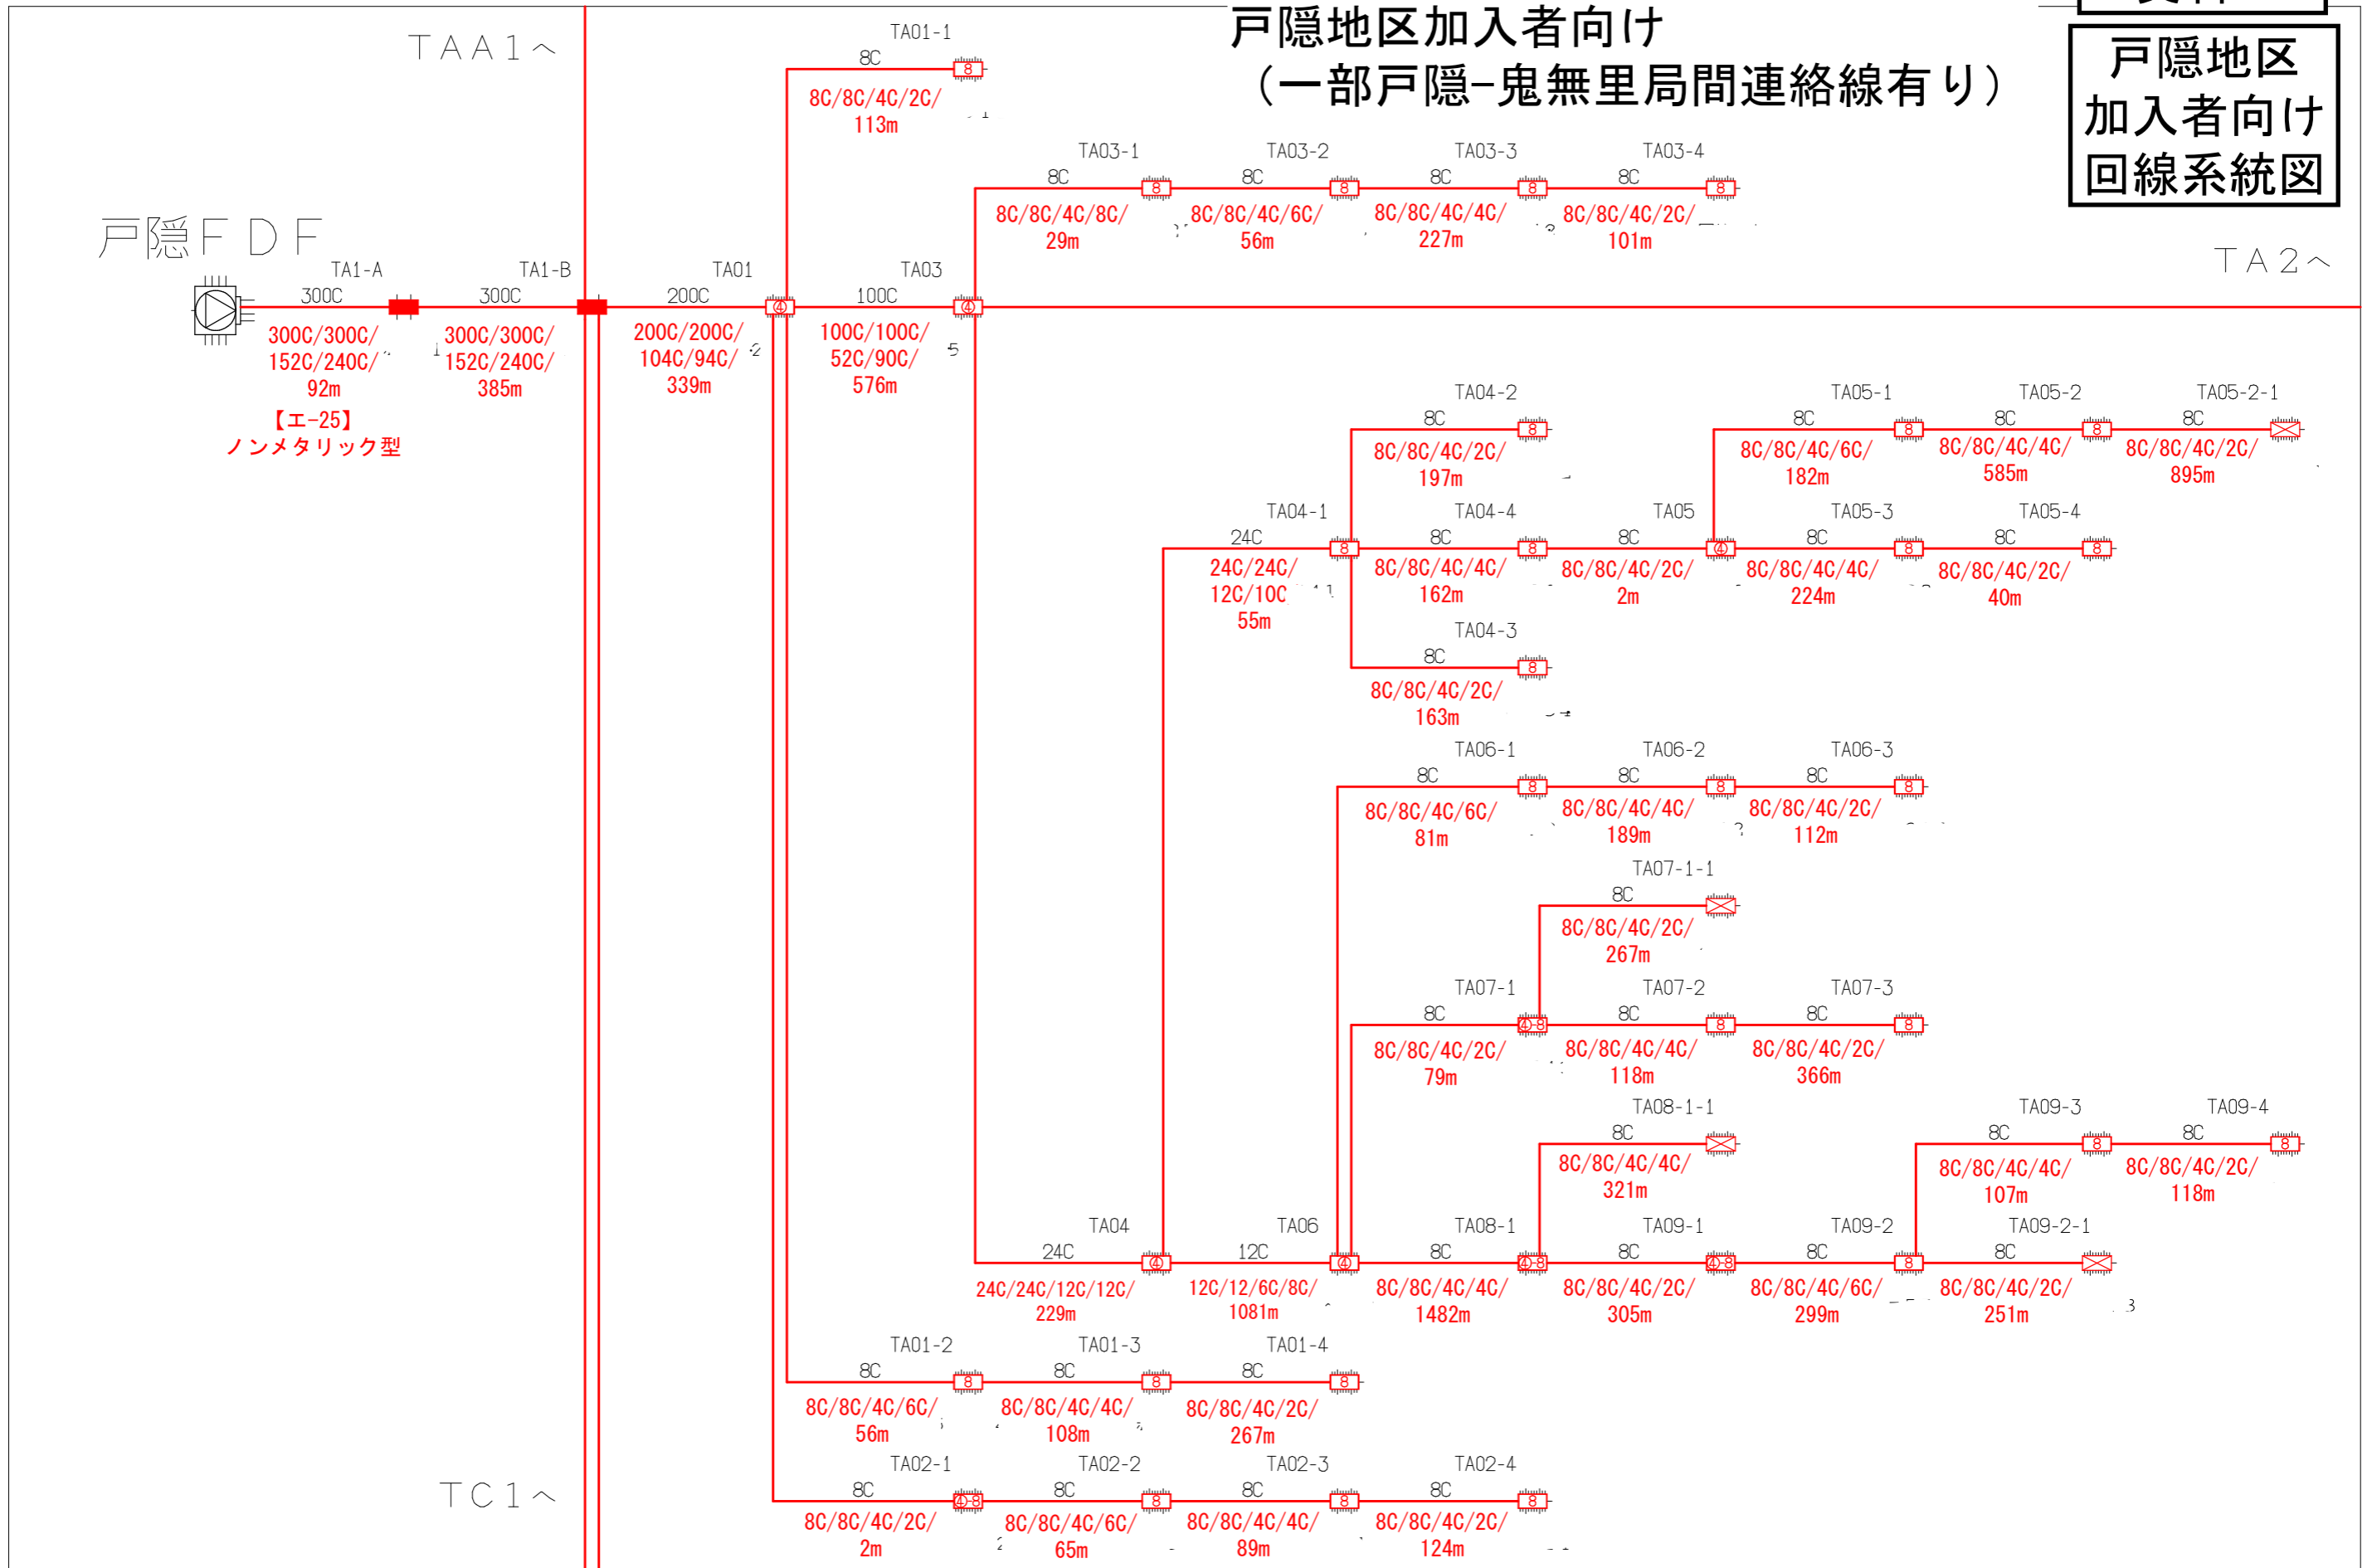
戸隠地区加入者向け
（一部戸隠−鬼無里局間連絡線有り）

戸隠地区
加入者向け
回線系統図

TAA1へ
TA2へ
TC1へ

戸隠FDF

TA1-A
300C
300C/300C/
152C/240C/
92m
【エ−25】
ノンメタリック型

TA1-B
300C
300C/300C/
152C/240C/
385m

TA01
200C
200C/200C/
104C/94C/
339m

TA03
100C
100C/100C/
52C/90C/
576m

TA01-1
8C
8C/8C/4C/2C/
113m

TA03-1
8C
8C/8C/4C/8C/
29m

TA03-2
8C
8C/8C/4C/6C/
56m

TA03-3
8C
8C/8C/4C/4C/
227m

TA03-4
8C
8C/8C/4C/2C/
101m

TA04-2
8C
8C/8C/4C/2C/
197m

TA04-1
24C
24C/24C/
12C/10C
55m

TA04-4
8C
8C/8C/4C/4C/
162m

TA04-3
8C
8C/8C/4C/2C/
163m

TA05
8C
8C/8C/4C/2C/
2m

TA05-1
8C
8C/8C/4C/6C/
182m

TA05-2
8C
8C/8C/4C/4C/
585m

TA05-2-1
8C
8C/8C/4C/2C/
895m

TA05-3
8C
8C/8C/4C/4C/
224m

TA05-4
8C
8C/8C/4C/2C/
40m

TA06-1
8C
8C/8C/4C/6C/
81m

TA06-2
8C
8C/8C/4C/4C/
189m

TA06-3
8C
8C/8C/4C/2C/
112m

TA07-1-1
8C
8C/8C/4C/2C/
267m

TA07-1
8C
8C/8C/4C/2C/
79m

TA07-2
8C
8C/8C/4C/4C/
118m

TA07-3
8C
8C/8C/4C/2C/
366m

TA08-1-1
8C
8C/8C/4C/4C/
321m

TA09-3
8C
8C/8C/4C/4C/
107m

TA09-4
8C
8C/8C/4C/2C/
118m

TA04
24C
24C/24C/12C/12C/
229m

TA06
12C
12C/12/6C/8C/
1081m

TA08-1
8C
8C/8C/4C/4C/
1482m

TA09-1
8C
8C/8C/4C/2C/
305m

TA09-2
8C
8C/8C/4C/6C/
299m

TA09-2-1
8C
8C/8C/4C/2C/
251m

TA01-2
8C
8C/8C/4C/6C/
56m

TA01-3
8C
8C/8C/4C/4C/
108m

TA01-4
8C
8C/8C/4C/2C/
267m

TA02-1
8C
8C/8C/4C/2C/
2m

TA02-2
8C
8C/8C/4C/6C/
65m

TA02-3
8C
8C/8C/4C/4C/
89m

TA02-4
8C
8C/8C/4C/2C/
124m